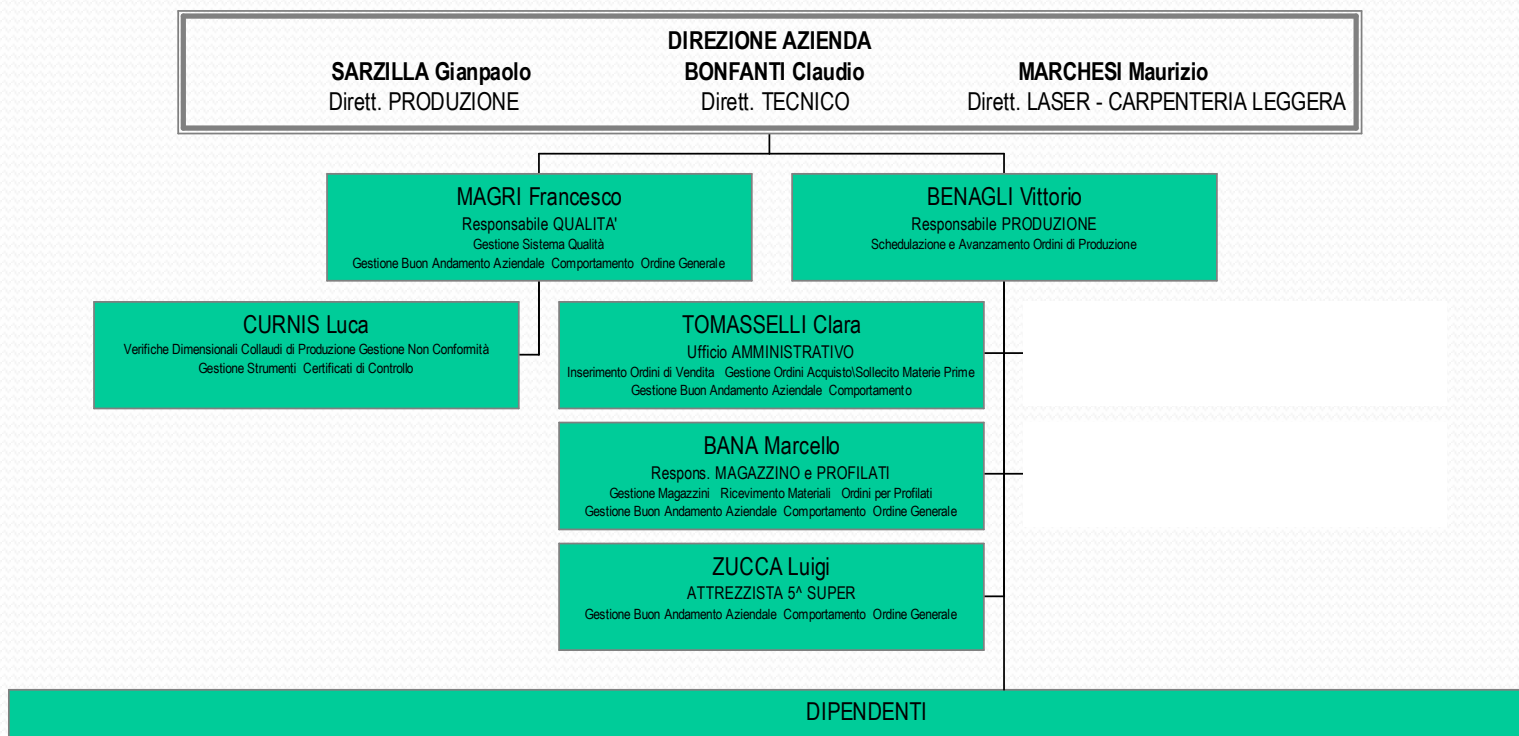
DIREZIONE AZIENDA

SARZILLA Gianpaolo
Dirett. PRODUZIONE

BONFANTI Claudio
Dirett. TECNICO

MARCHESI Maurizio
Dirett. LASER - CARPENTERIA LEGGERA

MAGRI Francesco
Responsabile QUALITA'
Gestione Sistema Qualità
Gestione Buon Andamento Aziendale Comportamento Ordine Generale

BENAGLI Vittorio
Responsabile PRODUZIONE
Schedulazione e Avanzamento Ordini di Produzione

CURNIS Luca
Verifiche Dimensionali Collaudi di Produzione Gestione Non Conformità
Gestione Strumenti Certificati di Controllo

TOMASSELLI Clara
Ufficio AMMINISTRATIVO
Inserimento Ordini di Vendita Gestione Ordini Acquisto\Sollecito Materie Prime
Gestione Buon Andamento Aziendale Comportamento

BANA Marcello
Respons. MAGAZZINO e PROFILATI
Gestione Magazzini Ricevimento Materiali Ordini per Profilati
Gestione Buon Andamento Aziendale Comportamento Ordine Generale

ZUCCA Luigi
ATTREZZISTA 5^ SUPER
Gestione Buon Andamento Aziendale Comportamento Ordine Generale

DIPENDENTI